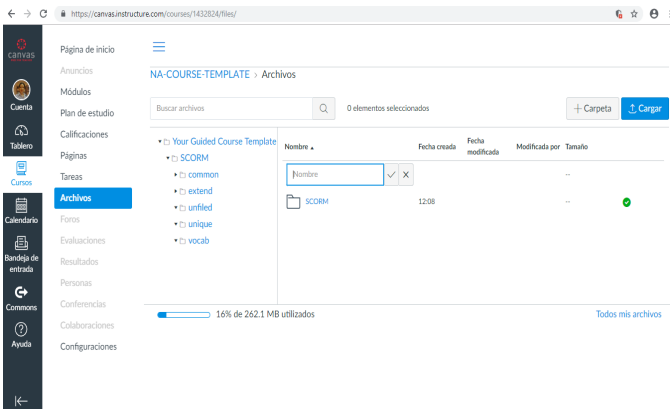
https://canvas.instructure.com/courses/1432824/files/

canvas

Cuenta

Tablero

Cursos

Calendario

Bandeja de entrada

Commons

Ayuda

Página de inicio
Anuncios
Módulos
Plan de estudio
Calificaciones
Páginas
Tareas
Archivos
Foros
Evaluaciones
Resultados
Personas
Conferencias
Colaboraciones
Configuraciones

NA-COURSE-TEMPLATE > Archivos

Buscar archivos

0 elementos seleccionados

+ Carpeta

Cargar

Your Guided Course Template
SCORM
common
extend
unfiled
unique
vocab

| Nombre ▲ | Fecha creada | Fecha modificada | Modificada por | Tamaño |
|---|---|---|---|---|
| Nombre | | | | -- |
| SCORM | 12:08 | | | -- |

16% de 262.1 MB utilizados

Todos mis archivos